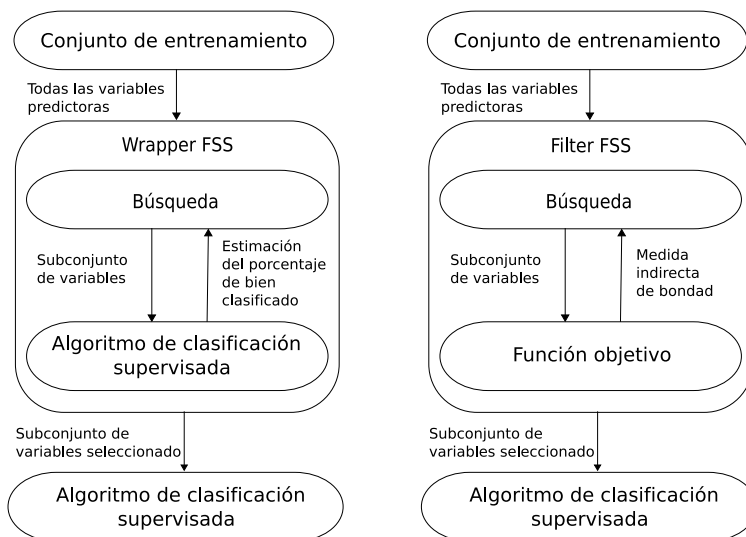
Conjunto de entrenamiento

Todas las variables predictoras

Wrapper FSS

Búsqueda

Subconjunto de variables

Estimación del porcentaje de bien clasificado

Algoritmo de clasificación supervisada

Subconjunto de variables seleccionado

Algoritmo de clasificación supervisada

Conjunto de entrenamiento

Todas las variables predictoras

Filter FSS

Búsqueda

Subconjunto de variables

Medida indirecta de bondad

Función objetivo

Subconjunto de variables seleccionado

Algoritmo de clasificación supervisada